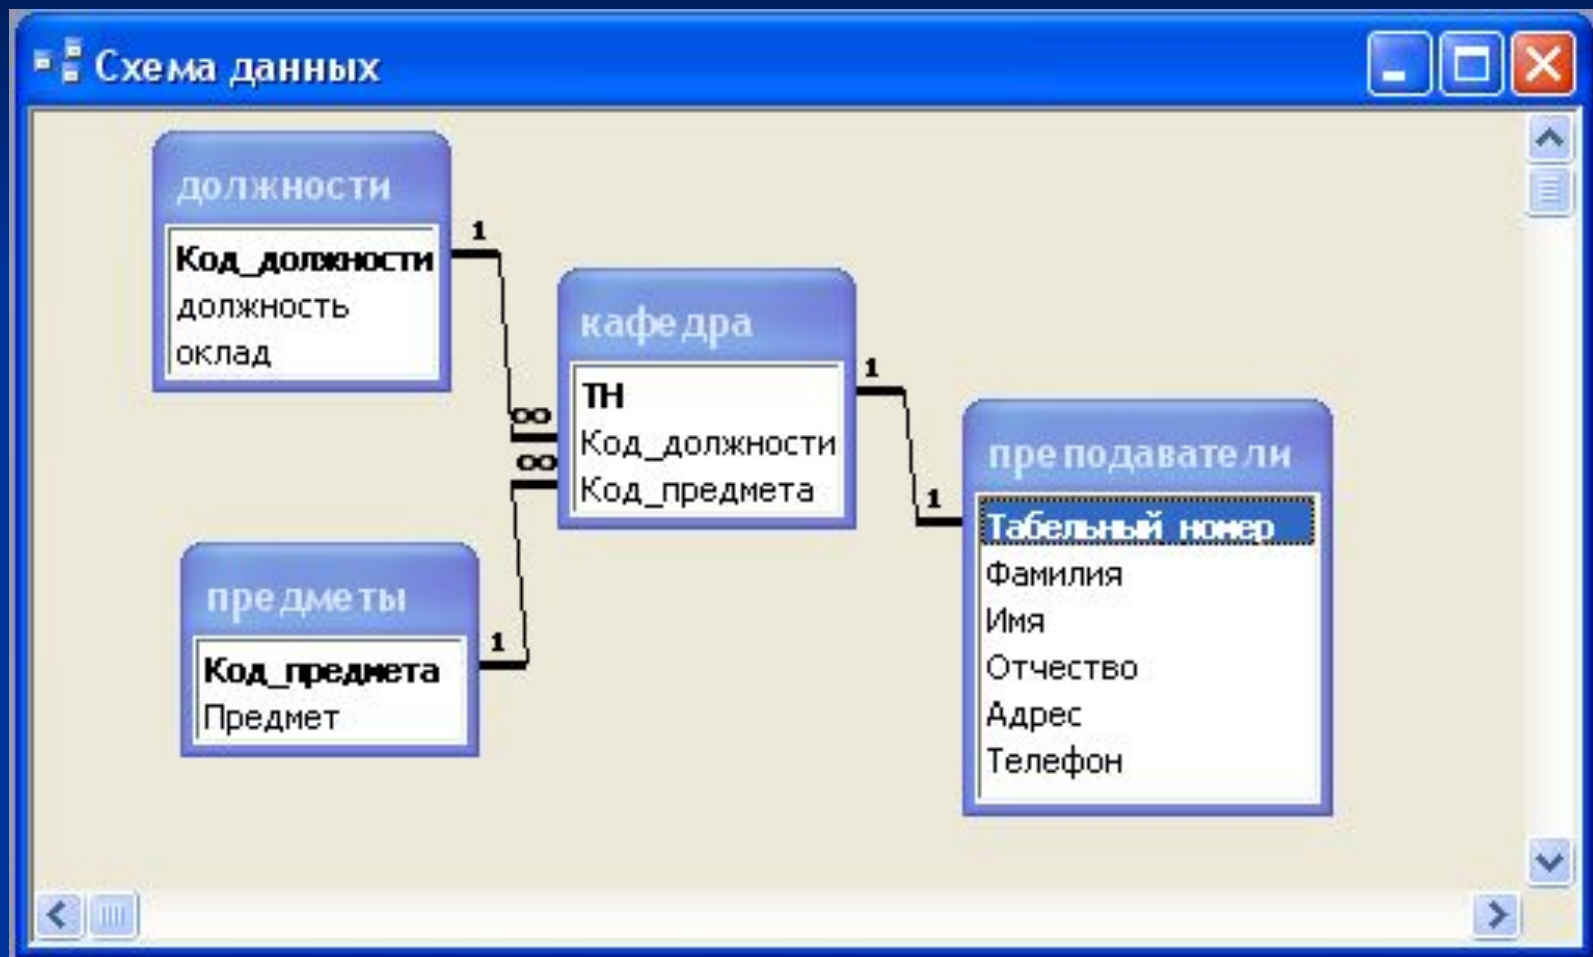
Схема данных

должности
Код_должности
должность
оклад

1
∞
∞

кафедра
ТН
Код_должности
Код_предмета

1
1

преподаватели
Табельный_номер
Фамилия
Имя
Отчество
Адрес
Телефон

предметы
Код_предмета
Предмет

1